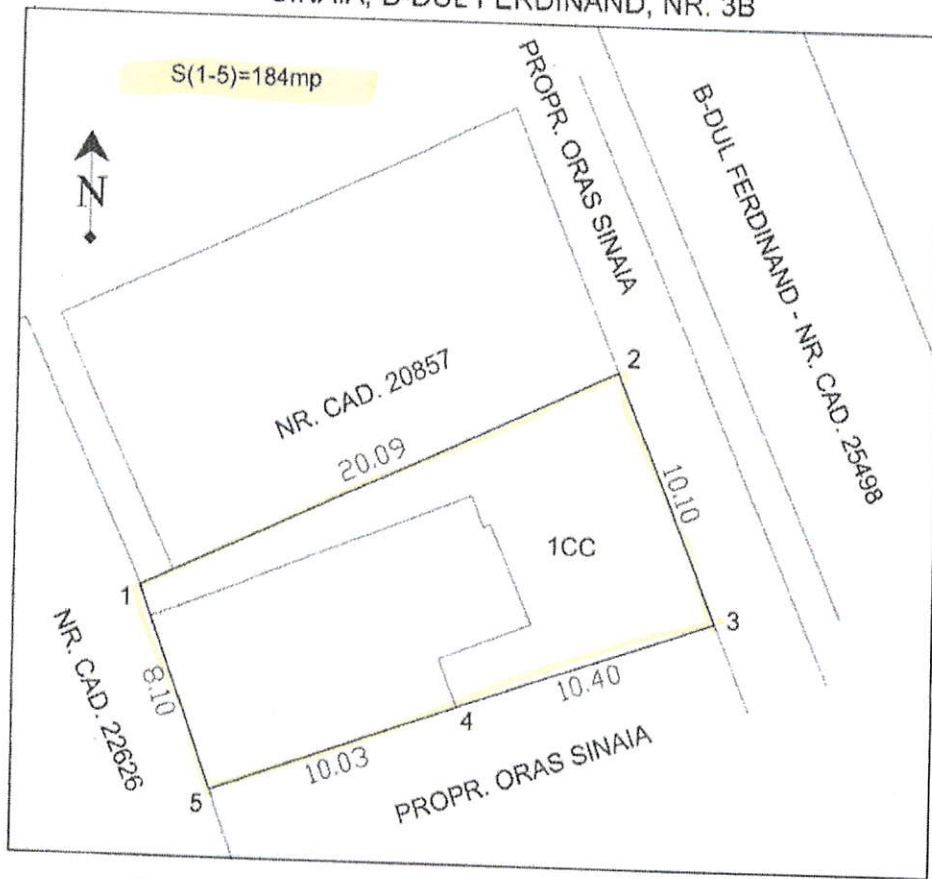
SINAIA, B-DUL FERDINAND, NR. 3B

S(1-5)=184mp

N

PROPR. ORAS SINAIA

B-DUL FERDINAND - NR. CAD. 25498

NR. CAD. 20857

2

20.09

10.10

1CC

1

3

NR. CAD. 22626

8.10

10.40

4

10.03

5

PROPR. ORAS SINAIA